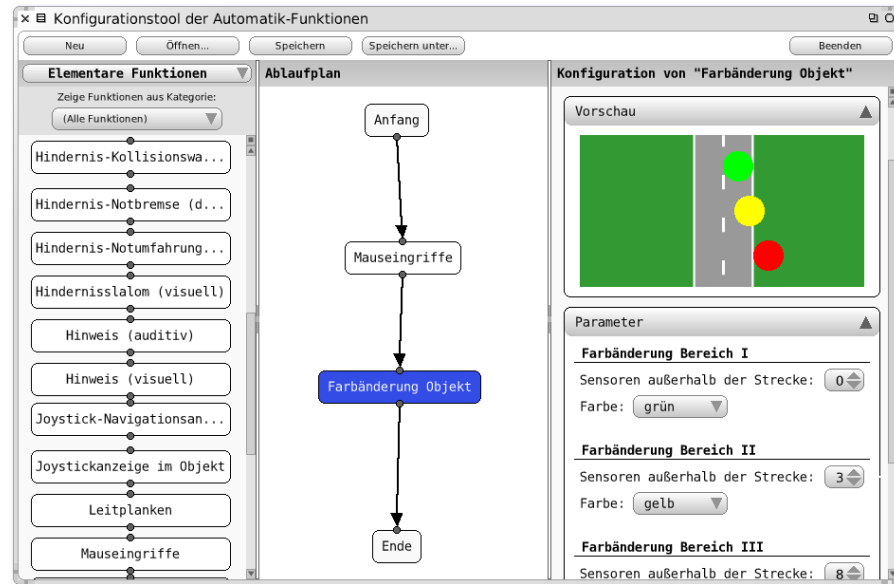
Konfigurationstool der Automatik-Funktionen

Neu | Öffnen... | Speichern | Speichern unter... | Beenden

Elementare Funktionen

Zeige Funktionen aus Kategorie:

(Alle Funktionen)

Hindernis-Kollisionswa...

Hindernis-Notbremse (d...

Hindernis-Notumfahrung...

Hindernisslalom (visuell)

Hinweis (auditiv)

Hinweis (visuell)

Joystick-Navigationsan...

Joystickanzeige im Objekt

Leitplanken

Mauseingriffe

Ablaufplan

Anfang

Mauseingriffe

Farbänderung Objekt

Ende

Konfiguration von "Farbänderung Objekt"

Vorschau

Parameter

Farbänderung Bereich I

Sensoren außerhalb der Strecke: 0

Farbe: grün

Farbänderung Bereich II

Sensoren außerhalb der Strecke: 3

Farbe: gelb

Farbänderung Bereich III

Sensoren außerhalb der Strecke: 8